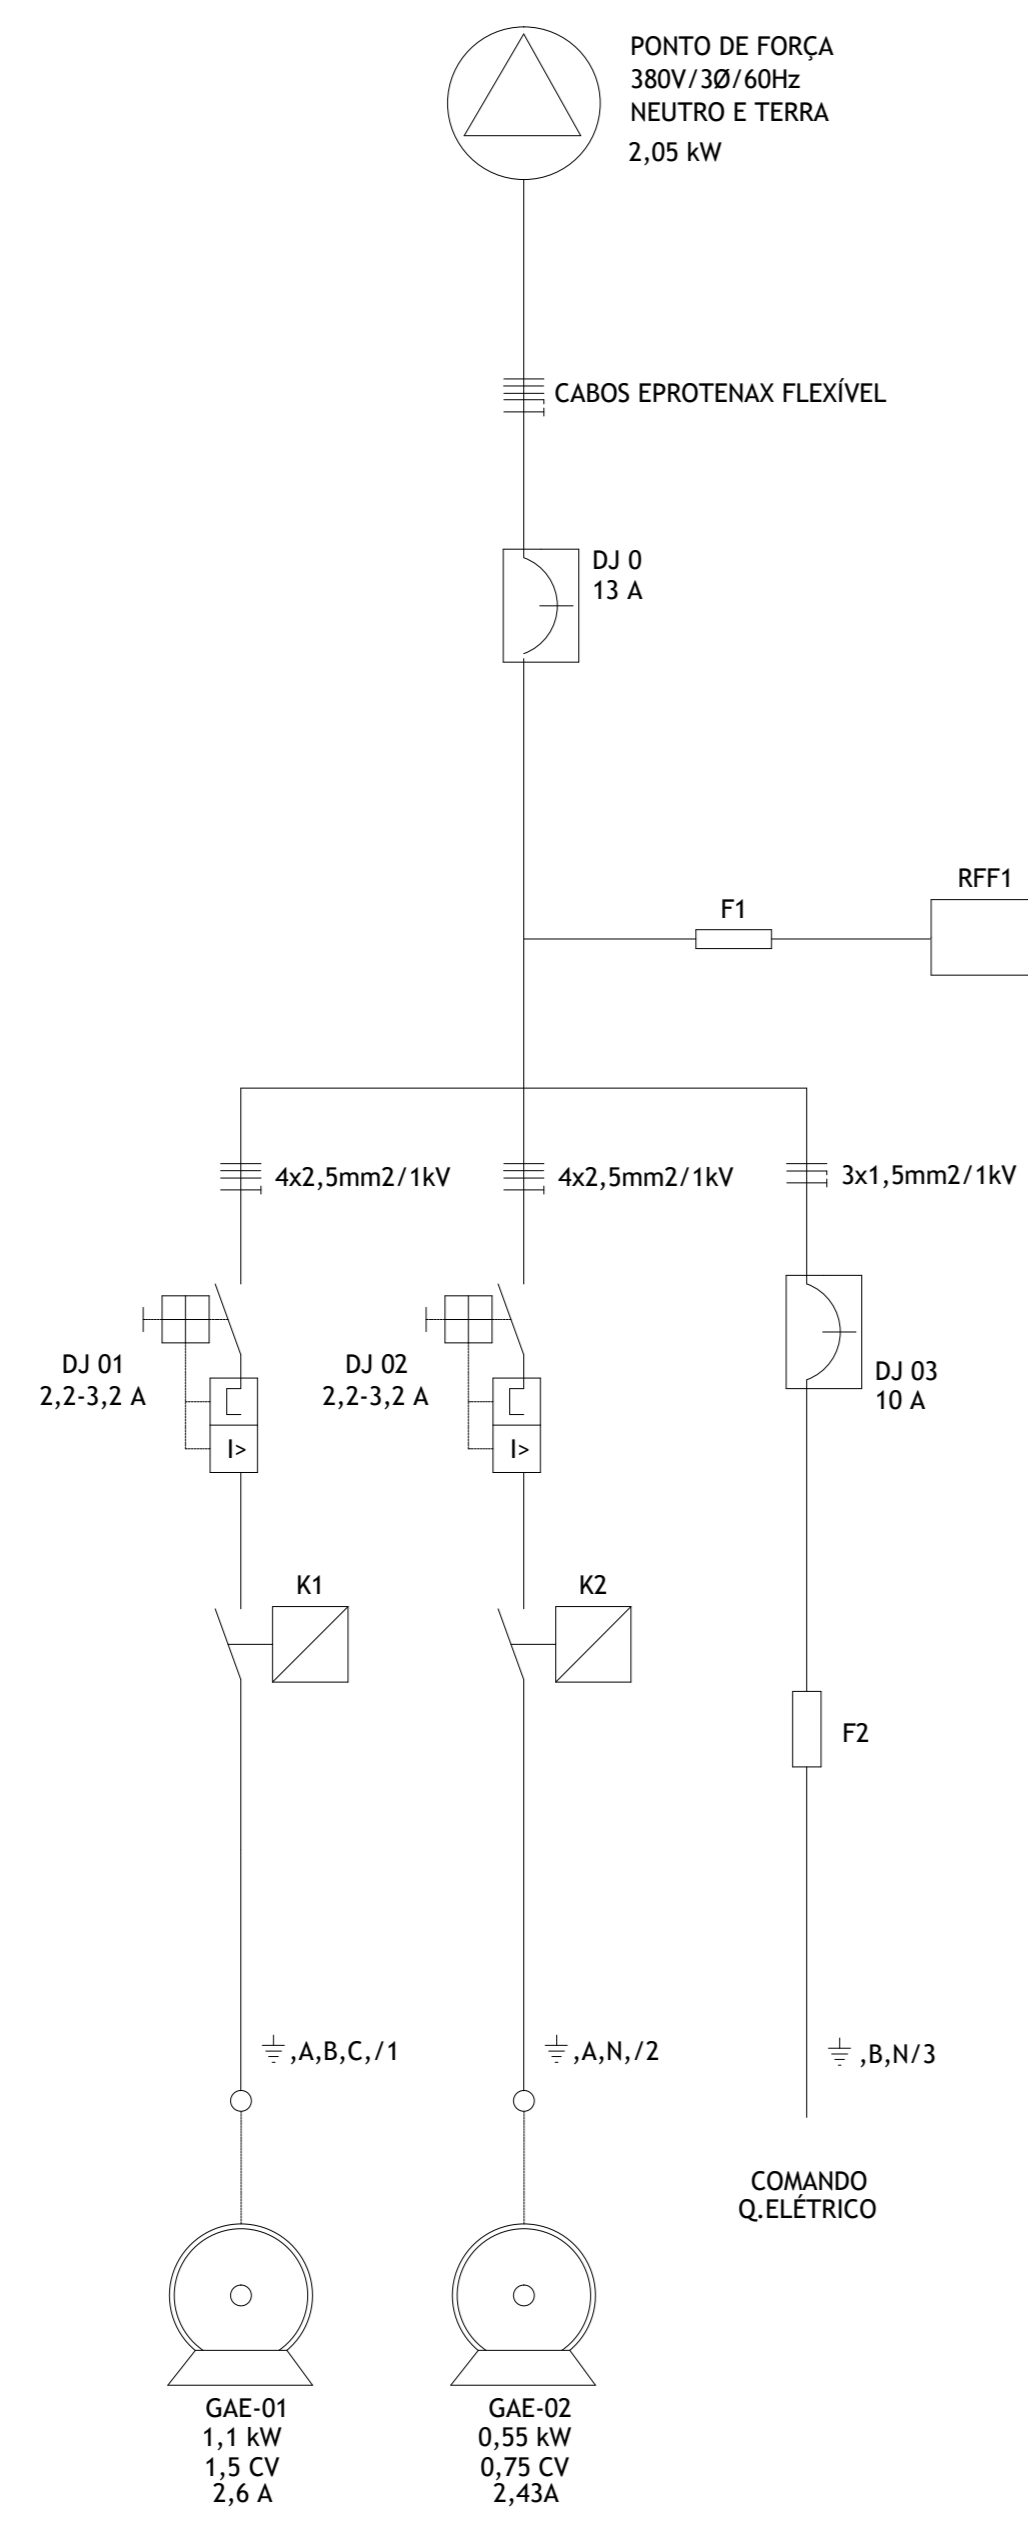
PONTO DE FORÇA
380V/3Ø/60Hz
NEUTRO E TERRA
2,05 kW

CABOS EPROTENAX FLEXÍVEL

DJ 0
13 A

F1

RFF1

4x2,5mm2/1kV

4x2,5mm2/1kV

3x1,5mm2/1kV

DJ 01
2,2-3,2 A

I>

DJ 02
2,2-3,2 A

I>

DJ 03
10 A

K1

K2

F2

,A,B,C,/1

,A,N,/2

,B,N/3

COMANDO
Q.ELÉTRICO

GAE-01
1,1 kW
1,5 CV
2,6 A

GAE-02
0,55 kW
0,75 CV
2,43A